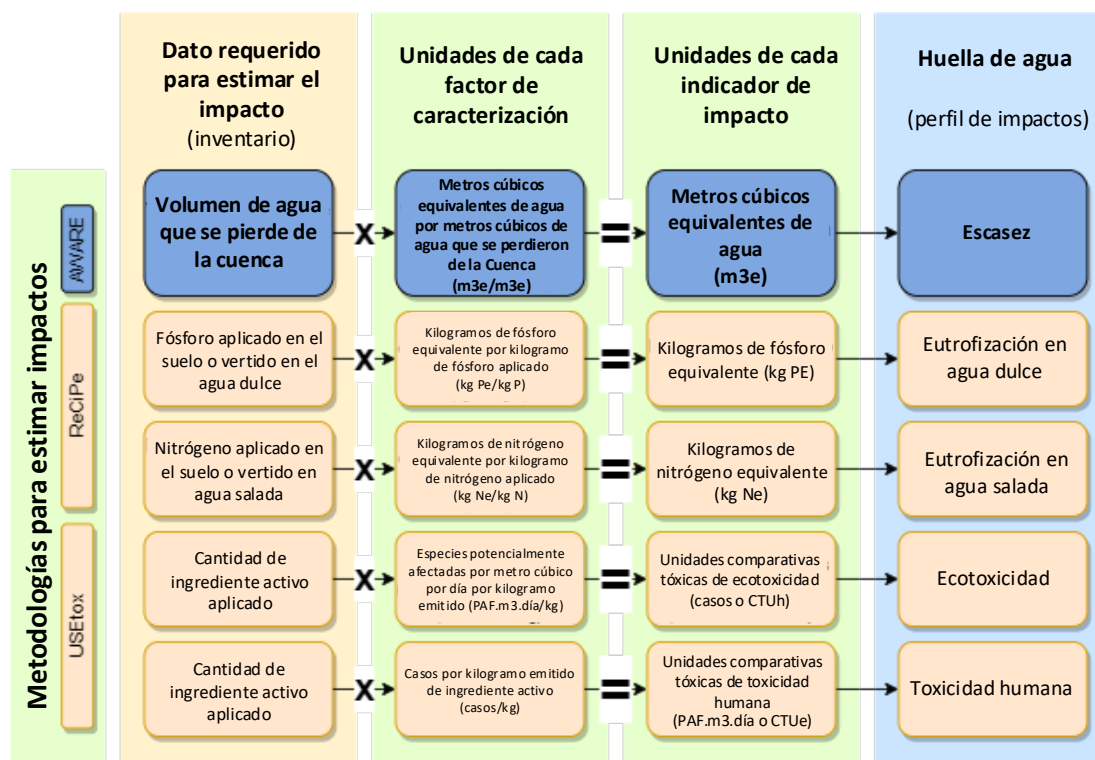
Dato requerido para estimar el impacto (inventario)

Unidades de cada factor de caracterización

Unidades de cada indicador de impacto

Huella de agua (perfil de impactos)

Metodologías para estimar impactos

AWARE

ReCiPe

USEtox

Volumen de agua que se pierde de la cuenca X Metros cúbicos equivalentes de agua por metros cúbicos de agua que se perdieron de la Cuenca (m3e/m3e) = Metros cúbicos equivalentes de agua (m3e) → Escasez

Fósforo aplicado en el suelo o vertido en el agua dulce X Kilogramos de fósforo equivalente por kilogramo de fósforo aplicado (kg Pe/kg P) = Kilogramos de fósforo equivalente (kg PE) → Eutrofización en agua dulce

Nitrógeno aplicado en el suelo o vertido en agua salada X Kilogramos de nitrógeno equivalente por kilogramo de nitrógeno aplicado (kg Ne/kg N) = Kilogramos de nitrógeno equivalente (kg Ne) → Eutrofización en agua salada

Cantidad de ingrediente activo aplicado X Especies potencialmente afectadas por metro cúbico por día por kilogramo emitido (PAF.m3.día/kg) = Unidades comparativas tóxicas de ecotoxicidad (casos o CTUh) → Ecotoxicidad

Cantidad de ingrediente activo aplicado X Casos por kilogramo emitido de ingrediente activo (casos/kg) = Unidades comparativas tóxicas de toxicidad humana (PAF.m3.día o CTUe) → Toxicidad humana